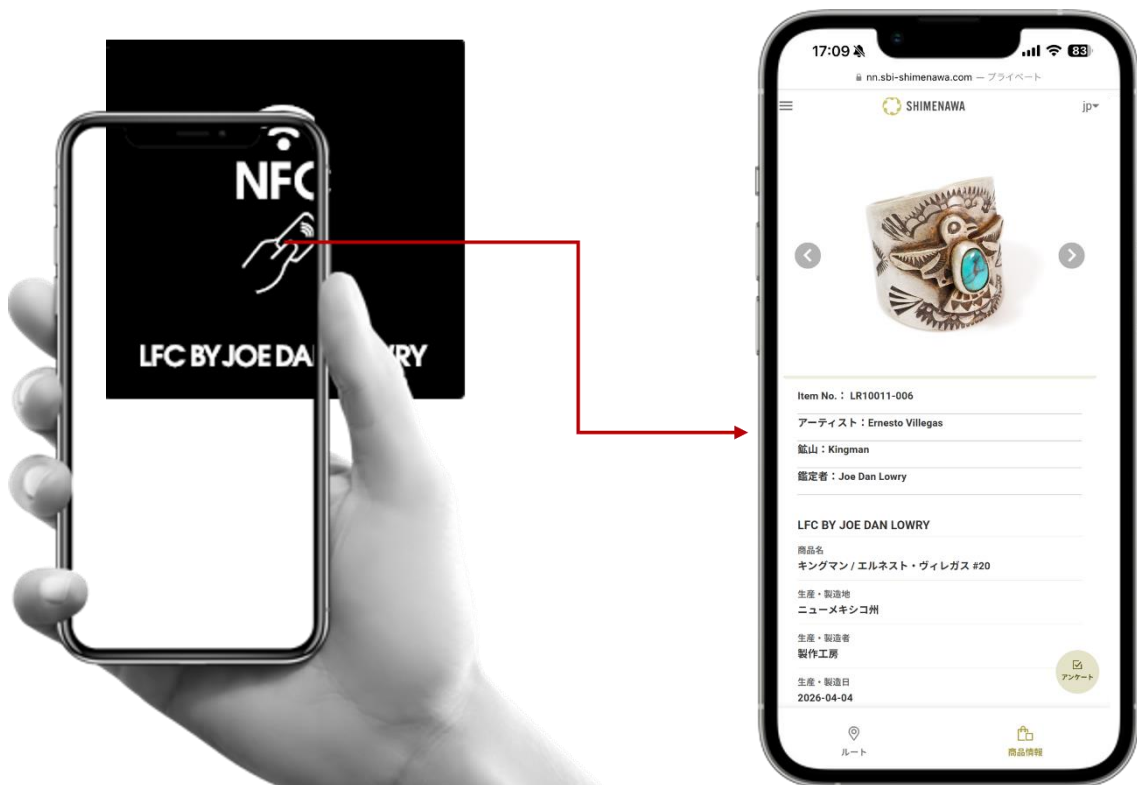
NFC

LFC BY JOE DAN LOWRY

17:09

83

nn.sbi-shimenawa.com — プライベート

SHIMENAWA

jp

Item No.：LR10011-006

アーティスト：Ernesto Villegas

鉱山：Kingman

鑑定者：Joe Dan Lowry

LFC BY JOE DAN LOWRY

商品名
キングマン / エルネスト・ヴィレガス #20

生産・製造地
ニューメキシコ州

生産・製造者
製作工房

生産・製造日
2026-04-04

アンケート

ルート

商品情報